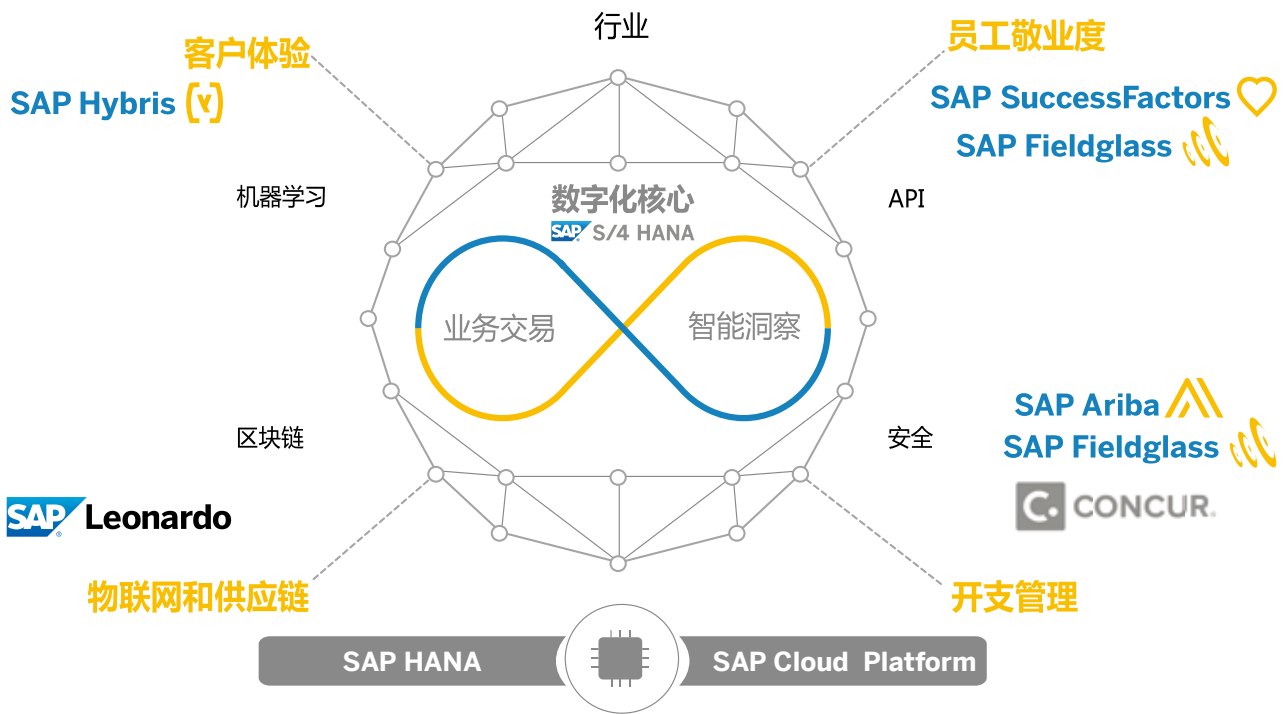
行业

客户体验

SAP Hybris

员工敬业度

SAP SuccessFactors

SAP Fieldglass

机器学习

API

数字化核心

SAP S/4 HANA

业务交易

智能洞察

区块链

安全

SAP Ariba

SAP Fieldglass

CONCUR.

SAP Leonardo

物联网和供应链

开支管理

SAP HANA

SAP Cloud Platform